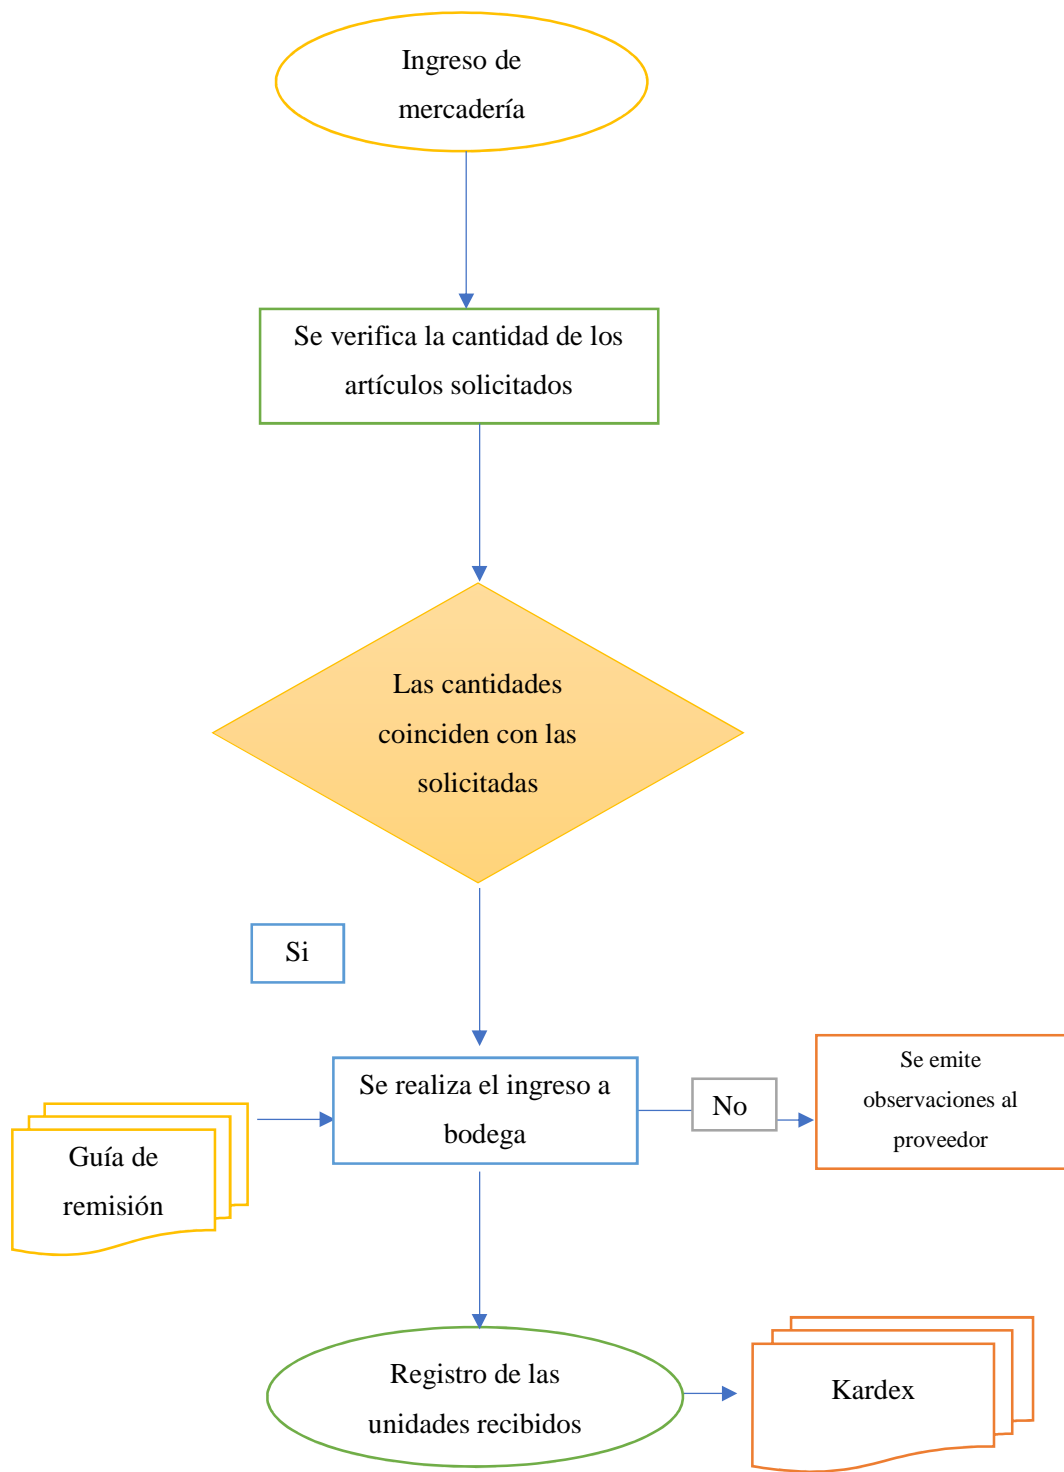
Ingreso de mercadería

Se verifica la cantidad de los artículos solicitados

Las cantidades coinciden con las solicitadas

Si

Guía de remisión

Se realiza el ingreso a bodega

No

Se emite observaciones al proveedor

Registro de las unidades recibidos

Kardex